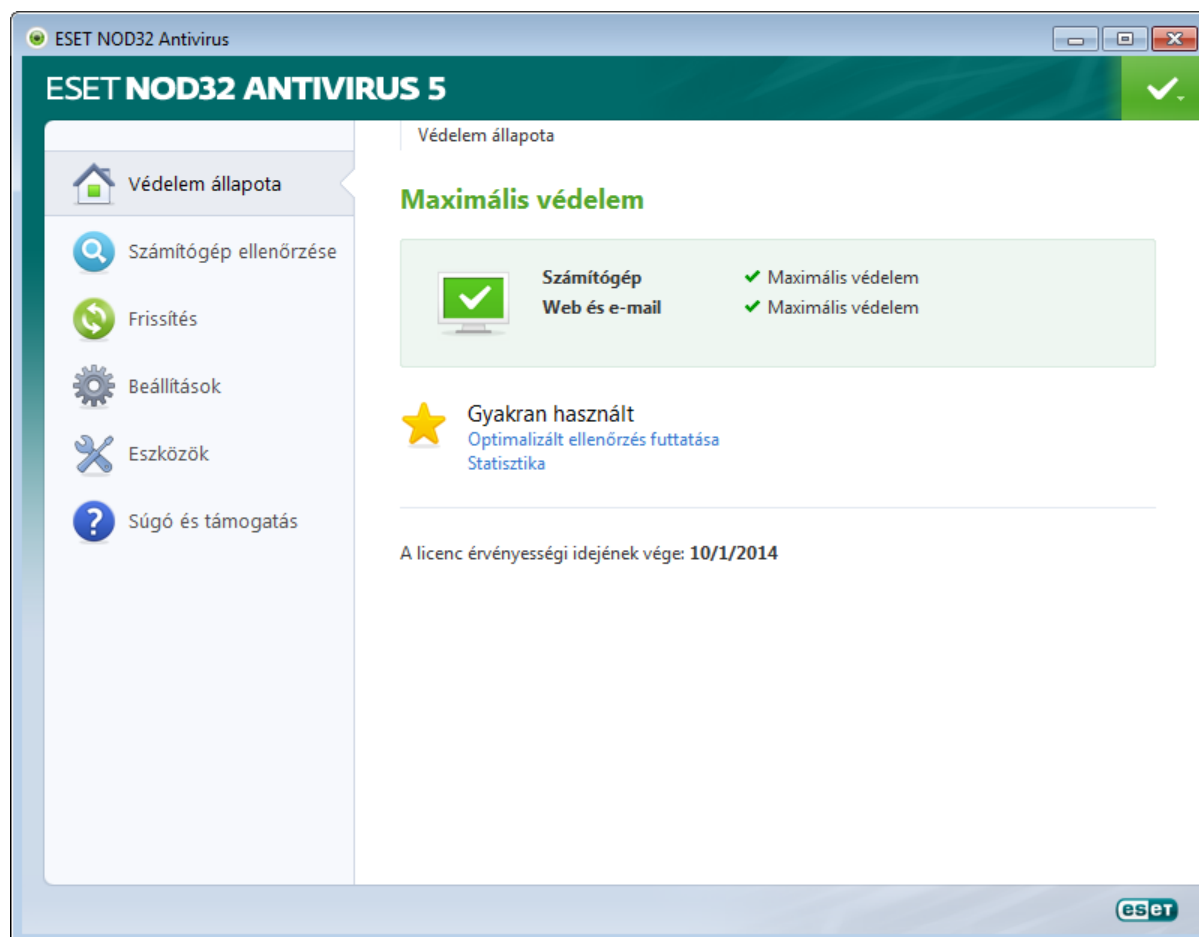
ESET NOD32 Antivirus

ESET NOD32 ANTIVIRUS 5

Védelem állapota
Számítógép ellenőrzése
Frissítés
Beállítások
Eszközök
Súgó és támogatás

Védelem állapota

Maximális védelem

| Számítógép | Maximális védelem |
|---|---|
| Web és e-mail | Maximális védelem |

Gyakran használt
Optimalizált ellenőrzés futtatása
Statisztika

A licenc érvényességi idejének vége: 10/1/2014

eset